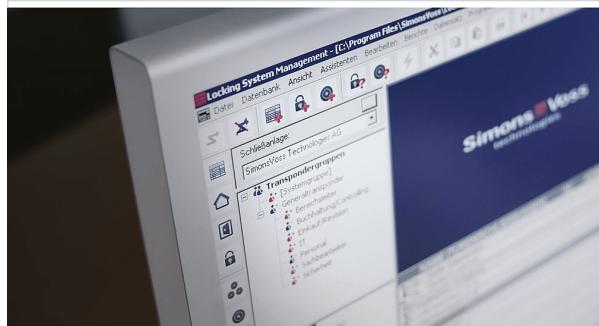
Locking System Management - [C:\Program Files\SimonsVoss\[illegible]

Datei Datenbank Ansicht Assistenten Bearbeiten Berichte Datensatz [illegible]

Schließanlage:

SimonsVoss Technologies AG

Transpondergruppen

[Systemgruppe]

Generaltransponder

Bereichsleiter

Buchhaltung/Controlling

Einkauf/Revision

IT

Personal

Sachbearbeiter

Sicherheit

SimonsVoss technologies